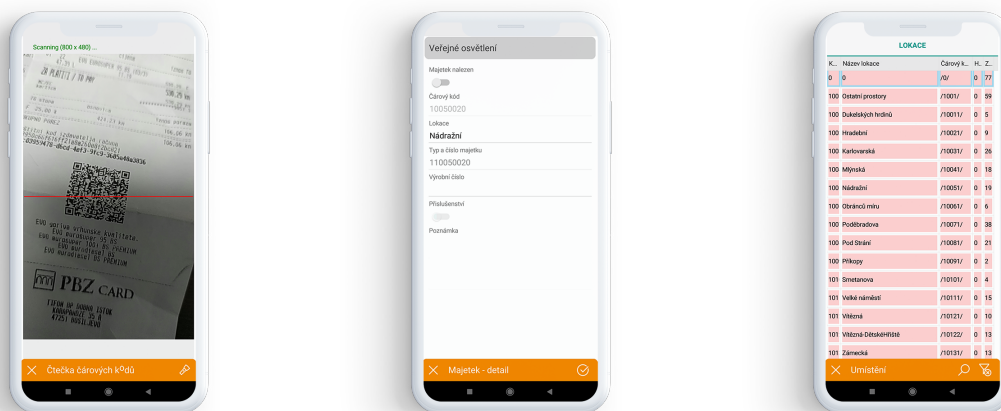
Scanning (800 x 480) ...

PBZ CARD

Čtečka čárových kódů

Veřejné osvětlení

Majetek nalezen

Čárový kód

10050020

Lokace

Nádražní

Typ a číslo majetku

110050020

Výrobní číslo

Příslušenství

Poznámka

Majetek - detail

LOKACE

| K... | Název lokace | Čárový k... | H... | Z... |
|---|---|---|---|---|
| 0 | 0 | /0/ | 0 | 77 |
| 100 | Ostatní prostory | /1001/ | 0 | 59 |
| 100 | Dukelských hrdinů | /10011/ | 0 | 5 |
| 100 | Hradební | /10021/ | 0 | 9 |
| 100 | Karlovarská | /10031/ | 0 | 26 |
| 100 | Mlýnská | /10041/ | 0 | 18 |
| 100 | Nádražní | /10051/ | 0 | 19 |
| 100 | Obránců míru | /10061/ | 0 | 6 |
| 100 | Poděbradova | /10071/ | 0 | 38 |
| 100 | Pod Strání | /10081/ | 0 | 21 |
| 100 | Příkopy | /10091/ | 0 | 2 |
| 101 | Smetanova | /10101/ | 0 | 4 |
| 101 | Velké náměstí | /10111/ | 0 | 15 |
| 101 | Vítězná | /10121/ | 0 | 10 |
| 101 | Vítězná-DětskéHřiště | /10122/ | 0 | 13 |
| 101 | Zámecká | /10131/ | 0 | 13 |

Umístění